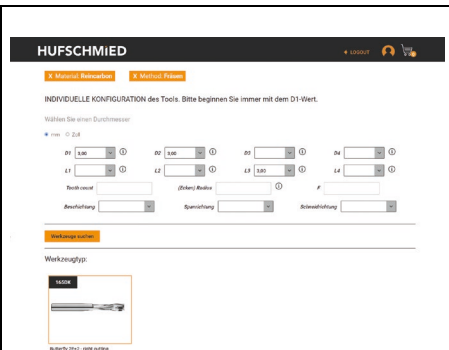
HUFSCHMIED

LOGOUT

X Material: Reincarbon X Method: Fräsen

INDIVIDUELLE KONFIGURATION des Tools. Bitte beginnen Sie immer mit dem D1-Wert.

Wählen Sie einen Durchmesser

mm Zoll

D1 3,00 D2 3,00 D3 D4

L1 L2 L3 3,00 L4

Tooth count (Ecken) Radius F

Beschichtung Spannrichtung Schneidrichtung

Werkzeuge suchen

Werkzeugtyp:

165DK

Butterfly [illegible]